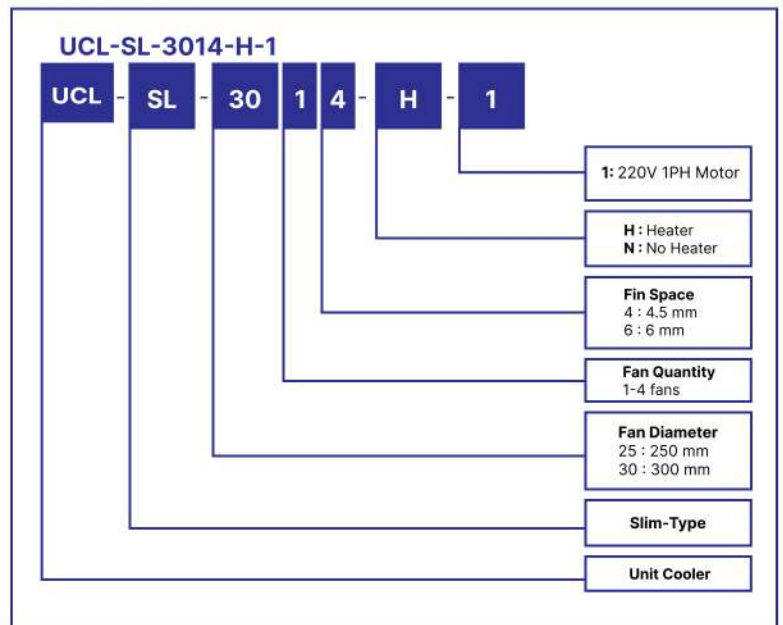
UCL-SL-3014-H-1

UCL - SL - 30 1 4 - H - 1

1: 220V 1PH Motor

H : Heater
N : No Heater

Fin Space
4 : 4.5 mm
6 : 6 mm

Fan Quantity
1-4 fans

Fan Diameter
25 : 250 mm
30 : 300 mm

Slim-Type

Unit Cooler